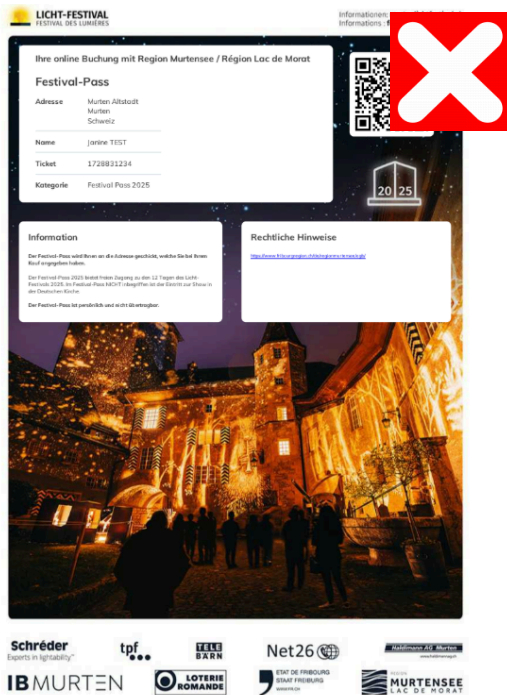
LICHT-FESTIVAL
FESTIVAL DES LUMIÈRES

Informationen: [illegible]
Informations: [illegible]

Ihre online Buchung mit Region Murtensee / Région Lac de Morat

Festival-Pass

| | |
|---|---|
| Adresse | Murten Altstadt Murten Schweiz |
| Name | Janine TEST |
| Ticket | 1728831234 |
| Kategorie | Festival Pass 2025 |

20 25

Information

Der Festival-Pass wird Ihnen an die Adresse geschickt, welche Sie bei Ihrem Kauf angegeben haben.

Der Festival-Pass 2025 bietet freien Zugang zu den 12 Tagen des Licht-Festivals 2025. Im Festival-Pass NICHT inbegriffen ist der Eintritt zur Show in der Deutschen Kirche.

Der Festival-Pass ist persönlich und nicht übertragbar.

Rechtliche Hinweise

https://www.fribourgregion.ch/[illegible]

Schréder
Experts in lightability
tpf
TELE BÄRN
Net26
Haldimann AG Murten
IB MURTEN
LOTERIE ROMANDE
ETAT DE FRIBOURG STAAT FREIBURG
RÉGION MURTENSEE LAC DE MORAT